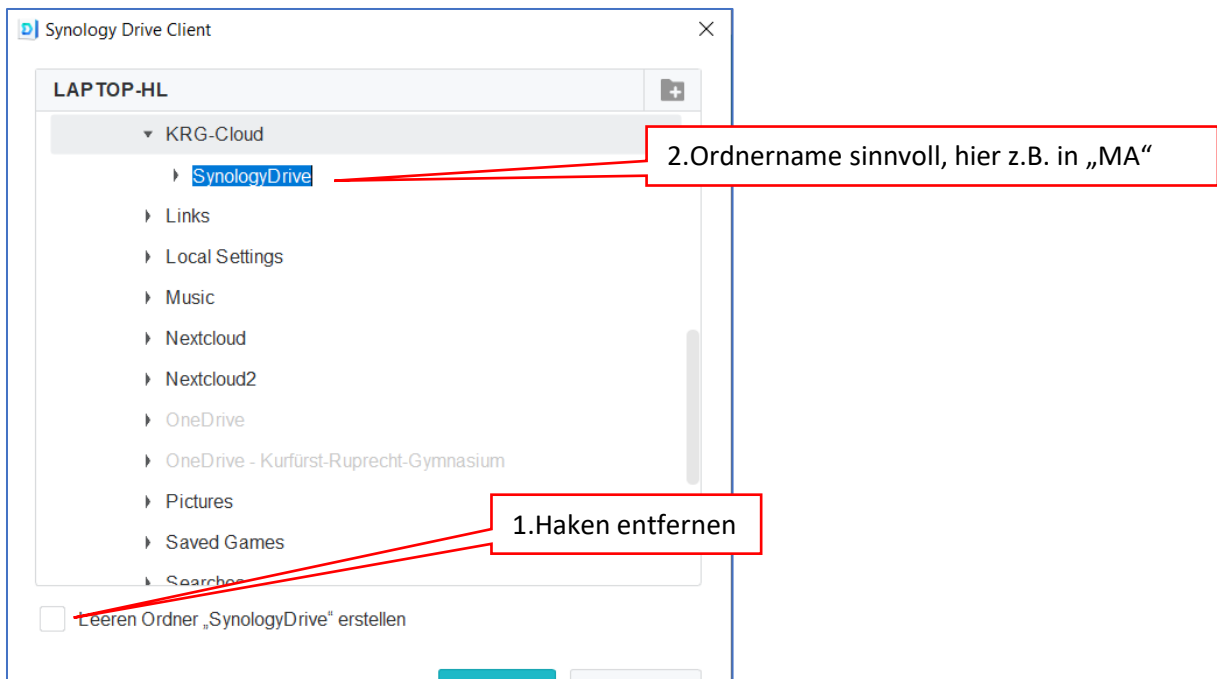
Synology Drive Client

LAPTOP-HL

KRG-Cloud

SynologyDrive

2.Ordnername sinnvoll, hier z.B. in „MA“

Links

Local Settings

Music

Nextcloud

Nextcloud2

OneDrive

OneDrive - Kurfürst-Ruprecht-Gymnasium

Pictures

Saved Games

1.Haken entfernen

Searches

Leeren Ordner „SynologyDrive“ erstellen